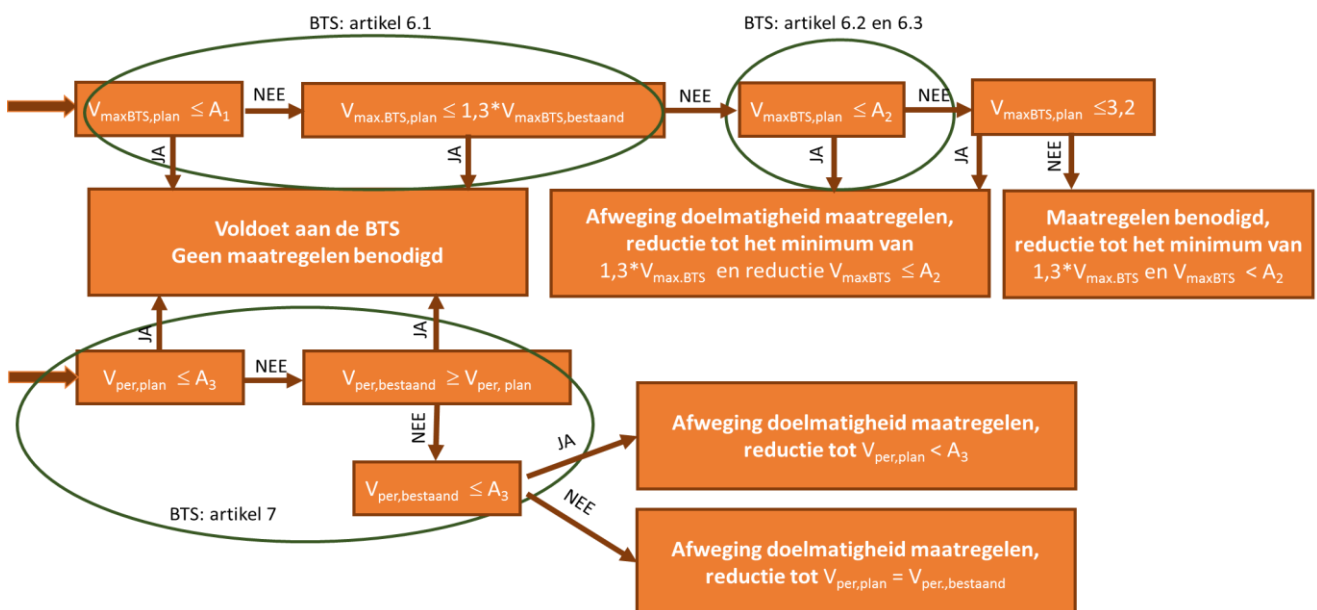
BTS: artikel 6.1

BTS: artikel 6.2 en 6.3

$V_{maxBTS,plan} \leq A_1$

NEE

$V_{max.BTS,plan} \leq 1,3*V_{maxBTS,bestaand}$

NEE

$V_{maxBTS,plan} \leq A_2$

NEE

$V_{maxBTS,plan} \leq 3,2$

JA

JA

JA

JA

NEE

Voldoet aan de BTS
Geen maatregelen benodigd

Afweging doelmatigheid maatregelen, reductie tot het minimum van $1,3*V_{max.BTS}$ en reductie $V_{maxBTS} \leq A_2$

Maatregelen benodigd, reductie tot het minimum van $1,3*V_{max.BTS}$ en $V_{maxBTS} < A_2$

JA

JA

$V_{per,plan} \leq A_3$

NEE

$V_{per,bestaand} \geq V_{per, plan}$

NEE

JA

Afweging doelmatigheid maatregelen, reductie tot $V_{per,plan} < A_3$

$V_{per,bestaand} \leq A_3$

NEE

BTS: artikel 7

Afweging doelmatigheid maatregelen, reductie tot $V_{per,plan} = V_{per,,bestaand}$